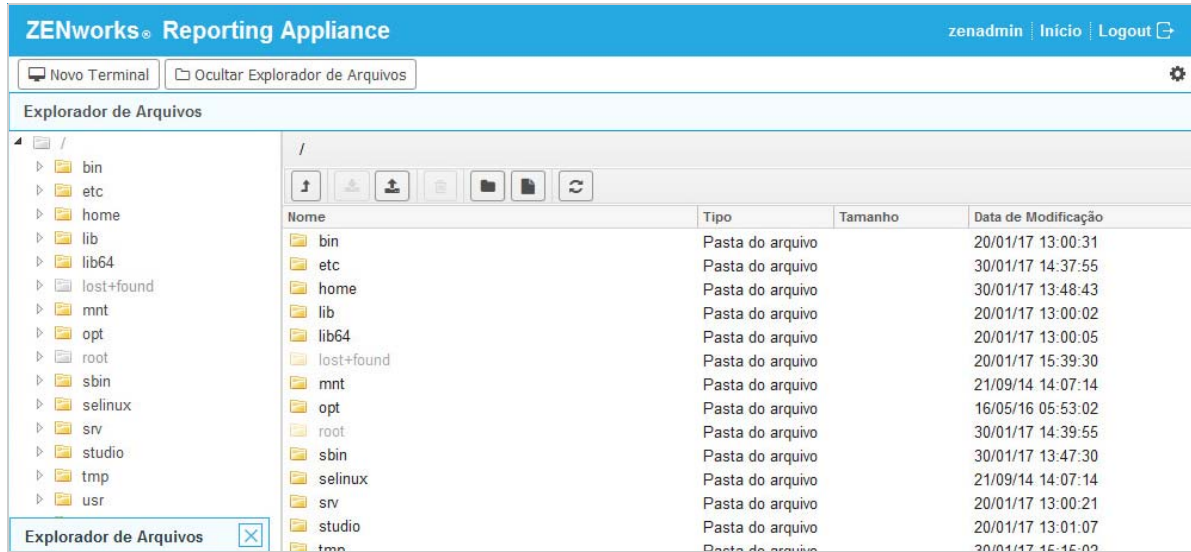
ZENworks® Reporting Appliance

zenadmin | Início | Logout

Novo Terminal | Ocultar Explorador de Arquivos

Explorador de Arquivos

/
bin
etc
home
lib
lib64
lost+found
mnt
opt
root
sbin
selinux
srv
studio
tmp
usr

Explorador de Arquivos

/

| Nome | Tipo | Tamanho | Data de Modificação |
|---|---|---|---|
| bin | Pasta do arquivo | | 20/01/17 13:00:31 |
| etc | Pasta do arquivo | | 30/01/17 14:37:55 |
| home | Pasta do arquivo | | 30/01/17 13:48:43 |
| lib | Pasta do arquivo | | 20/01/17 13:00:02 |
| lib64 | Pasta do arquivo | | 20/01/17 13:00:05 |
| lost+found | Pasta do arquivo | | 20/01/17 15:39:30 |
| mnt | Pasta do arquivo | | 21/09/14 14:07:14 |
| opt | Pasta do arquivo | | 16/05/16 05:53:02 |
| root | Pasta do arquivo | | 30/01/17 14:39:55 |
| sbin | Pasta do arquivo | | 30/01/17 13:47:30 |
| selinux | Pasta do arquivo | | 21/09/14 14:07:14 |
| srv | Pasta do arquivo | | 20/01/17 13:00:21 |
| studio | Pasta do arquivo | | 20/01/17 13:01:07 |
| tmp | Pasta do arquivo | | 30/01/17 15:15:02 |